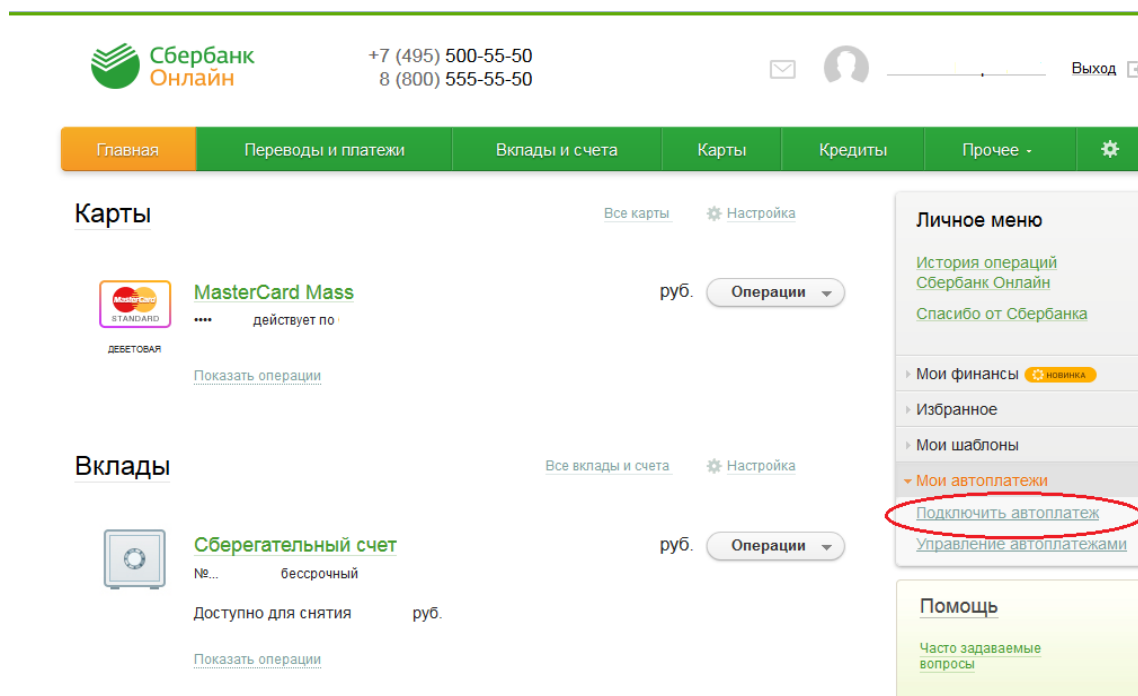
Сбербанк Онлайн

+7 (495) 500-55-50
8 (800) 555-55-50

Выход

Главная | Переводы и платежи | Вклады и счета | Карты | Кредиты | Прочее

Карты

Все карты

Настройка

MasterCard STANDARD

ДЕБЕТОВАЯ

MasterCard Mass

•••• действует по

руб.

Операции

Показать операции

Вклады

Все вклады и счета

Настройка

Сберегательный счет

№... бессрочный

Доступно для снятия руб.

руб.

Операции

Показать операции

Личное меню

История операций Сбербанк Онлайн

Спасибо от Сбербанка

Мои финансы НОВИНКА

Избранное

Мои шаблоны

Мои автоплатежи

Подключить автоплатеж

Управление автоплатежами

Помощь

Часто задаваемые вопросы